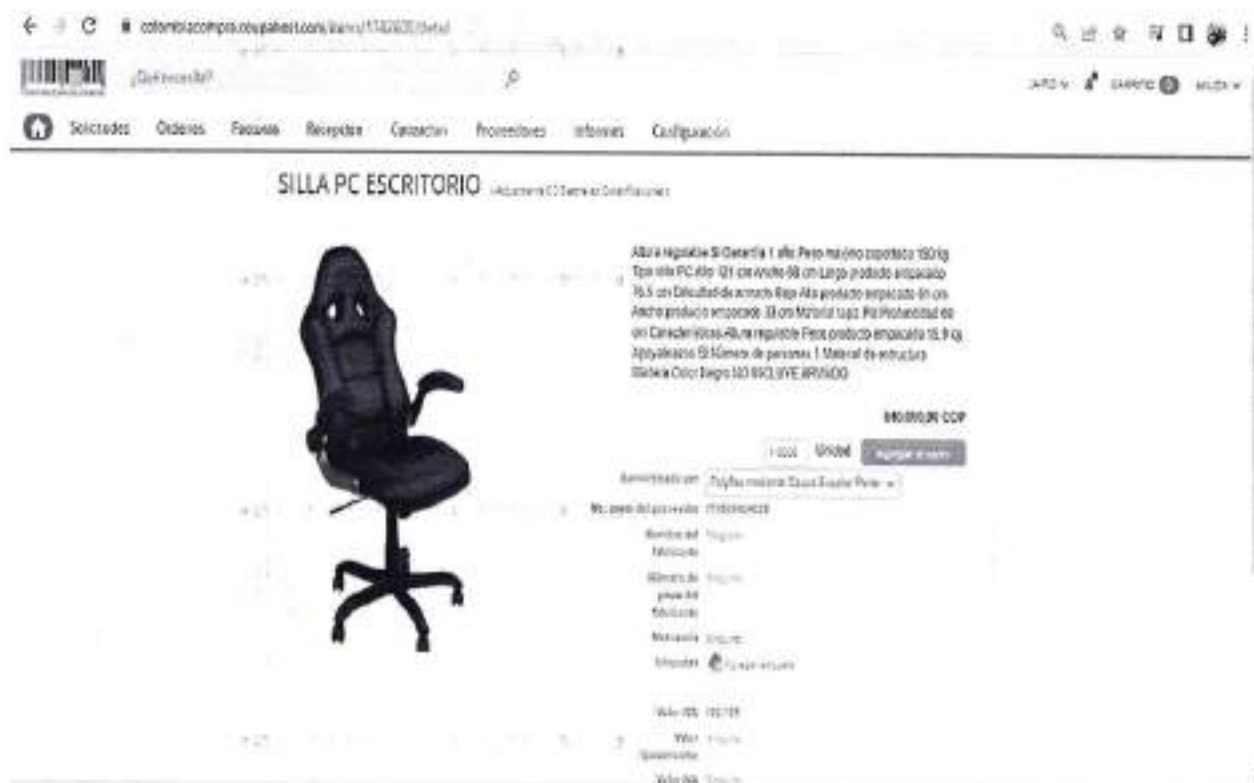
colombiacompra.coupahost.com/items/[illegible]/detail

¿Qué necesita?

Solicitudes Órdenes Facturas Recepción Contactos Proveedores Informes Configuración

SILLA PC ESCRITORIO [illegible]

Altura regulable Si Garantía 1 año Peso máximo soportado 150 kg Tipo silla PC Alto 121 cm Ancho 68 cm Largo producto empacado 76.5 cm Dificultad de armado Baja Alto producto empacado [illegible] cm Ancho producto empacado 33 cm Material tapiz Pu Profundidad 69 cm Características Altura regulable Peso producto empacado 15.9 kg Apoyabrazos Si Número de personas 1 Material de estructura Metálica Color Negro NO INCLUYE ARMADO

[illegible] COP

1.000 Unidad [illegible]

Suministrado por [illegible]

Nº. parte del proveedor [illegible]

Nombre del fabricante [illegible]

Número de pieza del fabricante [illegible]

Marca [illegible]

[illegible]

Valor IVA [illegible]

Valor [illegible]

Valor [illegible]